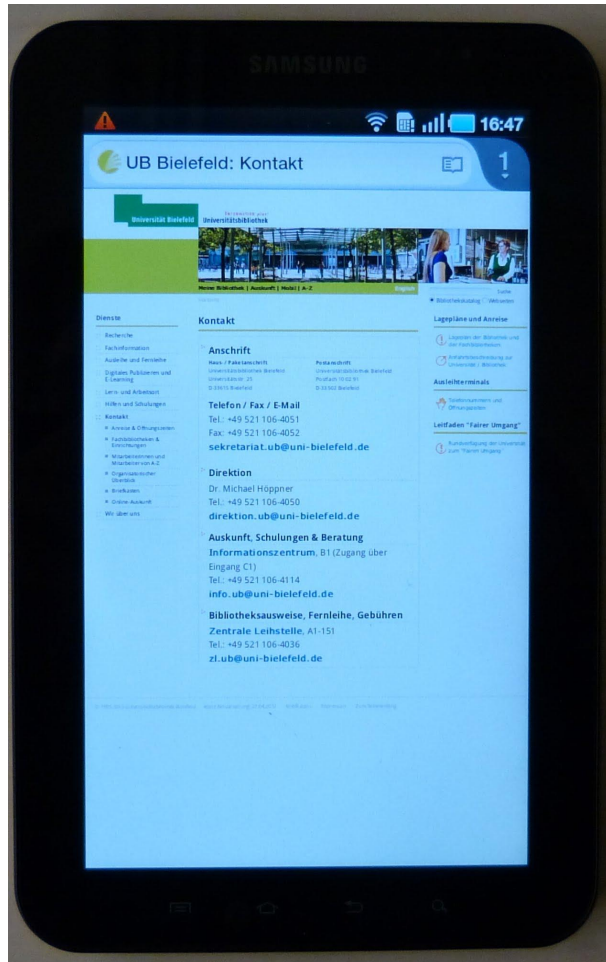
SAMSUNG

16:47

UB Bielefeld: Kontakt

1

Universität Bielefeld

Universitätsbibliothek

Meine Bibliothek | Auskunft | Mobil | A-Z

English

Suche

Bibliothekskatalog Webseiten

Dienste

Recherche

Fachinformation

Ausleihe und Fernleihe

Digitales Publizieren und E-Learning

Lern- und Arbeitsplatz

Hilfen und Schulungen

Kontakt

Anreise & Öffnungszeiten

Fachbibliotheken & Einrichtungen

Mitarbeiterinnen und Mitarbeiter von A-Z

Organisatorischer Überblick

Briefkasten

Online-Auskunft

Wir über uns

Kontakt

Anschrift

Haus- / Paketanschrift

Universitätsbibliothek Bielefeld

Universitätsstr. 25

D-33615 Bielefeld

Postanschrift

Universitätsbibliothek Bielefeld

Postfach 10 02 91

D-33502 Bielefeld

Telefon / Fax / E-Mail

Tel.: +49 521 106-4051

Fax: +49 521 106-4052

sekretariat.ub@uni-bielefeld.de

Direktion

Dr. Michael Höppner

Tel.: +49 521 106-4050

direktion.ub@uni-bielefeld.de

Auskunft, Schulungen & Beratung

Informationszentrum, B1 (Zugang über Eingang C1)

Tel.: +49 521 106-4114

info.ub@uni-bielefeld.de

Bibliotheksausweise, Fernleihe, Gebühren

Zentrale Leihstelle, A1-151

Tel.: +49 521 106-4036

zl.ub@uni-bielefeld.de

Lagepläne und Anreise

Lagepläne der Bibliothek und der Fachbibliotheken

Anfahrtsbeschreibung zur Universität / Bibliothek

Ausleihterminals

Standortnummern und Öffnungszeiten

Leitfaden "Fairer Umgang"

Rundumfassung der Universität zum "Fairen Umgang"

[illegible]